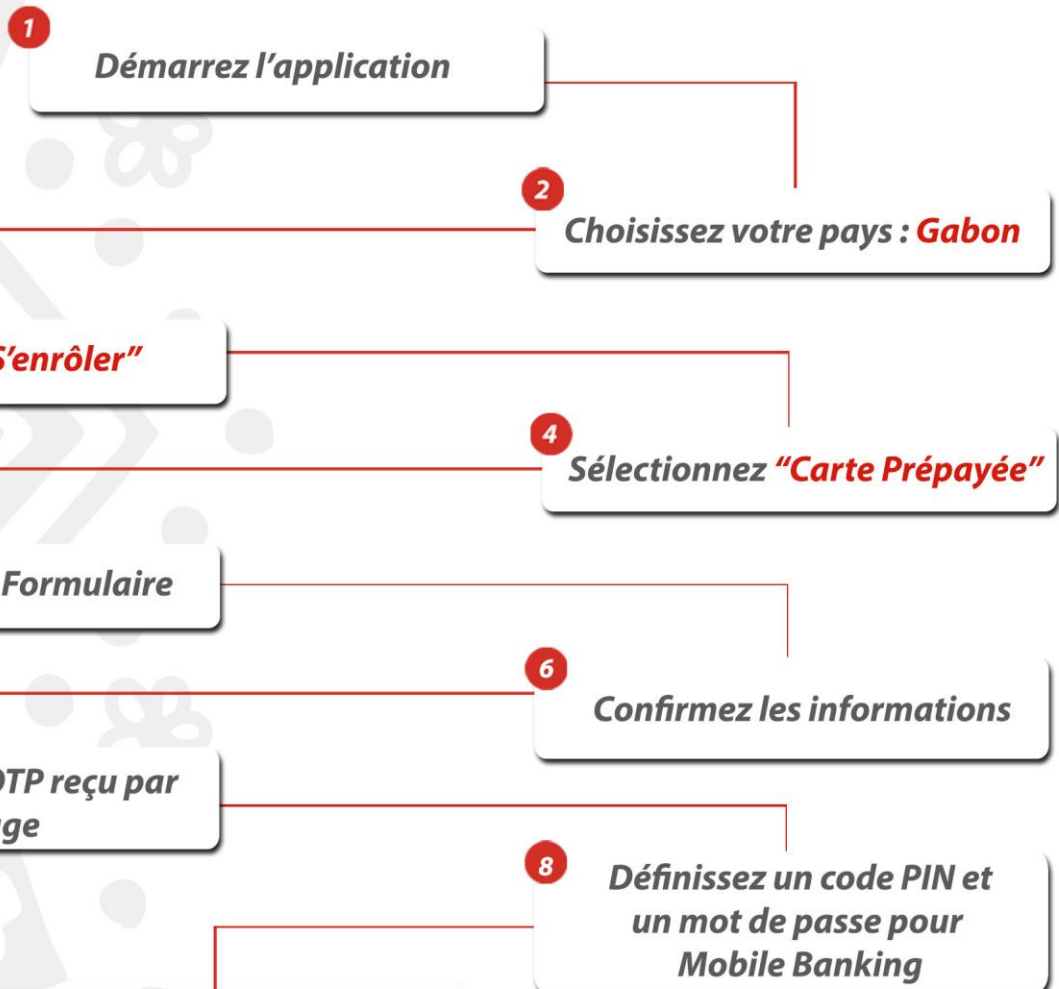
1
Démarrez l'application

2
Choisissez votre pays : Gabon

S'enrôler"

4
Sélectionnez "Carte Prépayée"

Formulaire

6
Confirmez les informations

OTP reçu par
ge

8
Définissez un code PIN et un mot de passe pour Mobile Banking